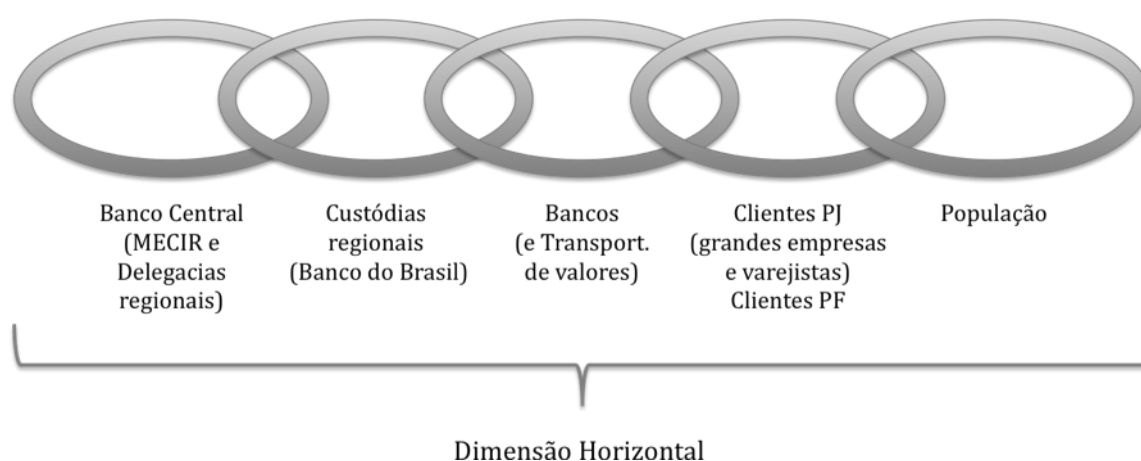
Banco Central (MECIR e Delegacias regionais)

Custódias regionais (Banco do Brasil)

Bancos (e Transport. de valores)

Clientes PJ (grandes empresas e varejistas) Clientes PF

População

Dimensão Horizontal